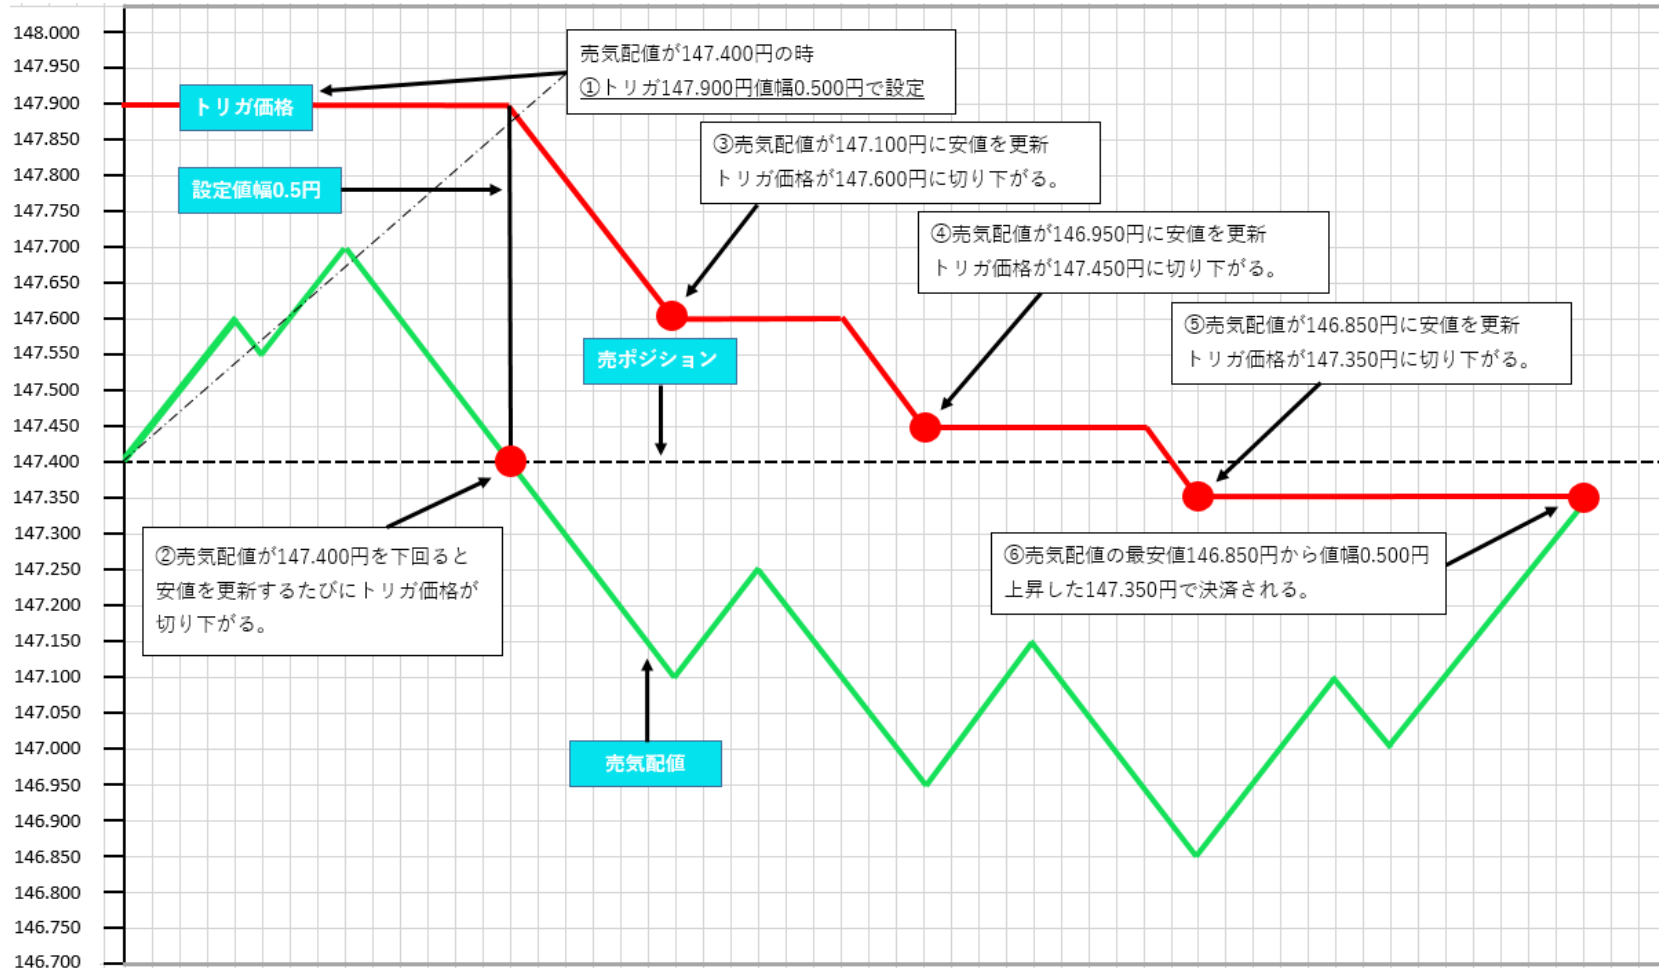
148.000
147.950
147.900
147.850
147.800
147.750
147.700
147.650
147.600
147.550
147.500
147.450
147.400
147.350
147.300
147.250
147.200
147.150
147.100
147.050
147.000
146.950
146.900
146.850
146.800
146.750
146.700

売気配値が147.400円の時
①トリガ147.900円値幅0.500円で設定

トリガ価格

設定値幅0.5円

③売気配値が147.100円に安値を更新
トリガ価格が147.600円に切り下がる。

④売気配値が146.950円に安値を更新
トリガ価格が147.450円に切り下がる。

⑤売気配値が146.850円に安値を更新
トリガ価格が147.350円に切り下がる。

売ポジション

②売気配値が147.400円を下回ると
安値を更新するたびにトリガ価格が
切り下がる。

⑥売気配値の最安値146.850円から値幅0.500円
上昇した147.350円で決済される。

売気配値